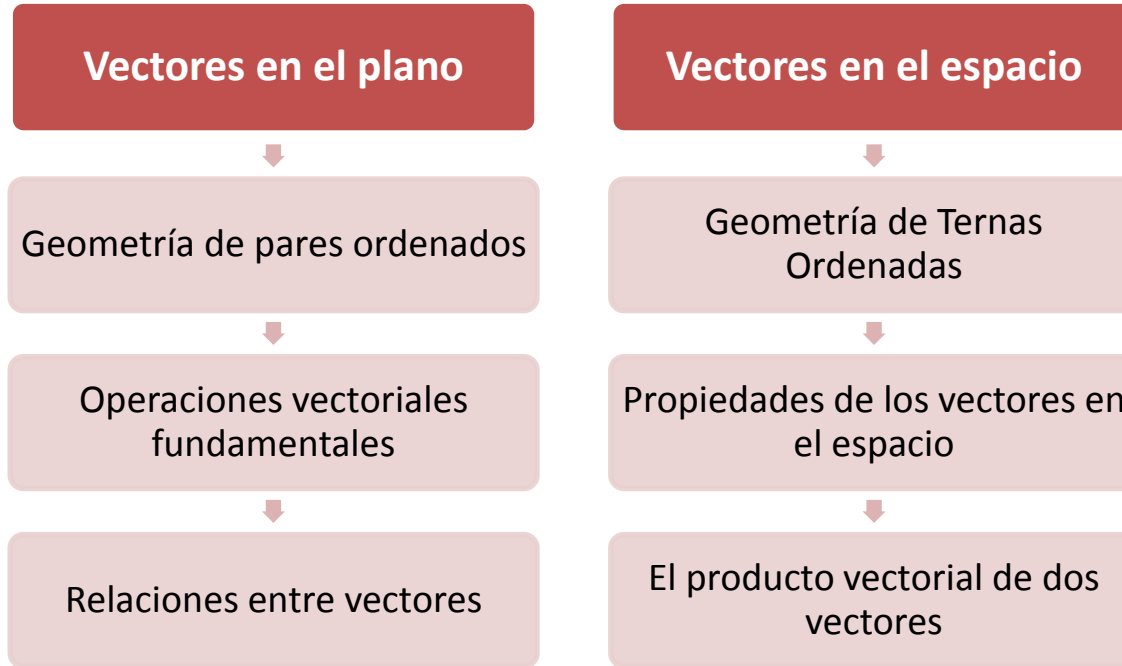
Vectores en el plano

Geometría de pares ordenados

Operaciones vectoriales fundamentales

Relaciones entre vectores

Vectores en el espacio

Geometría de Ternas Ordenadas

Propiedades de los vectores en el espacio

El producto vectorial de dos vectores